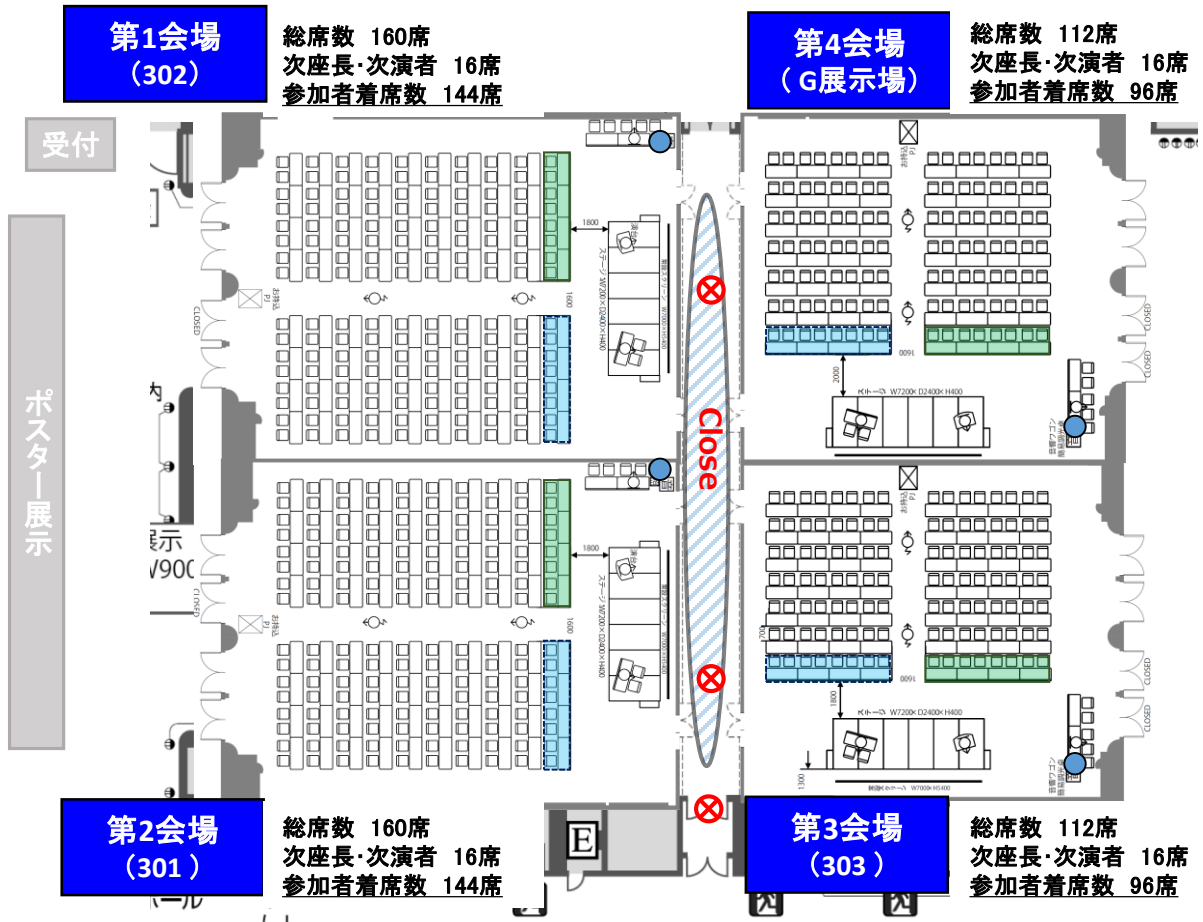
第1会場
（302）

総席数 160席
次座長･次演者 16席
参加者着席数 144席

第4会場
（G展示場）

総席数 112席
次座長･次演者 16席
参加者着席数 96席

受付

ポスター展示

Close

CLOSED

1800

1600

2000

1800

ステージ W7200×D2400×H400

ステージ W7200×D2400×H400

展示
W900

E

第2会場
（301 ）

総席数 160席
次座長･次演者 16席
参加者着席数 144席

第3会場
（303 ）

総席数 112席
次座長･次演者 16席
参加者着席数 96席